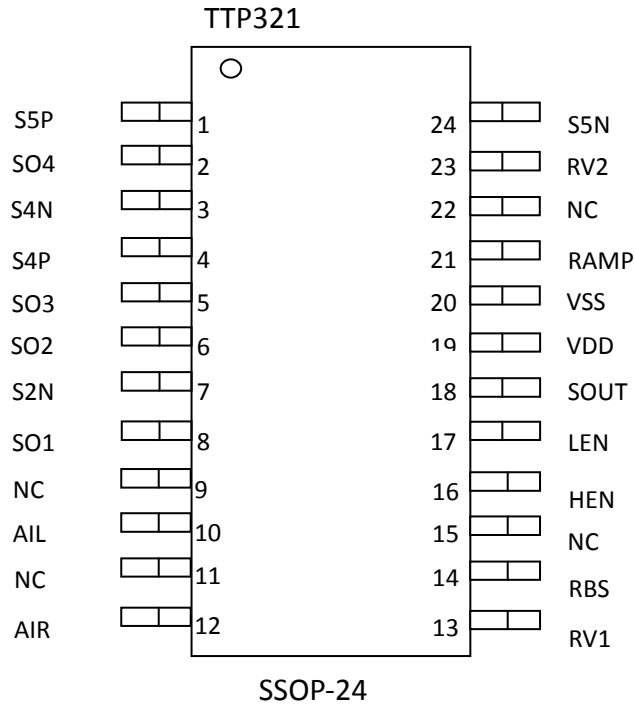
TTP321

| | | | |
|---|---|---|---|
| S5P | 1 | 24 | S5N |
| SO4 | 2 | 23 | RV2 |
| S4N | 3 | 22 | NC |
| S4P | 4 | 21 | RAMP |
| SO3 | 5 | 20 | VSS |
| SO2 | 6 | 19 | VDD |
| S2N | 7 | 18 | SOUT |
| SO1 | 8 | 17 | LEN |
| NC | 9 | 16 | HEN |
| AIL | 10 | 15 | NC |
| NC | 11 | 14 | RBS |
| AIR | 12 | 13 | RV1 |

SSOP-24